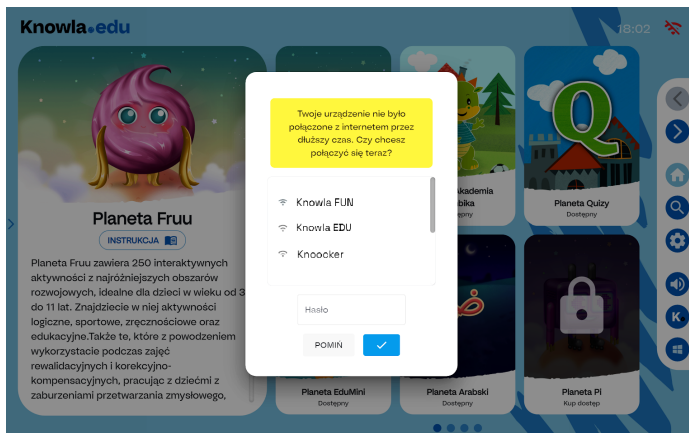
Knowla.edu

18:02

Planeta Fruu

INSTRUKCJA

Planeta Fruu zawiera 250 interaktywnych aktywności z najróżniejszych obszarów rozwojowych, idealne dla dzieci w wieku od 3 do 11 lat. Znajdziecie w niej aktywności logiczne, sportowe, zręcznościowe oraz edukacyjne.Także te, które z powodzeniem wykorzystacie podczas zajęć rewalidacyjnych i korekcyjno-kompensacyjnych, pracując z dziećmi z zaburzeniami przetwarzania zmysłowego,

Twoje urządzenie nie było połączone z internetem przez dłuższy czas. Czy chcesz połączyć się teraz?

Knowla FUN

Knowla EDU

Knoocker

Hasło

POMIŃ

Akademia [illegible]bika

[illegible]ępny

Planeta Quizy

Dostępny

Planeta EduMini

Dostępny

Planeta Arabski

Dostępny

Planeta Pi

Kup dostęp